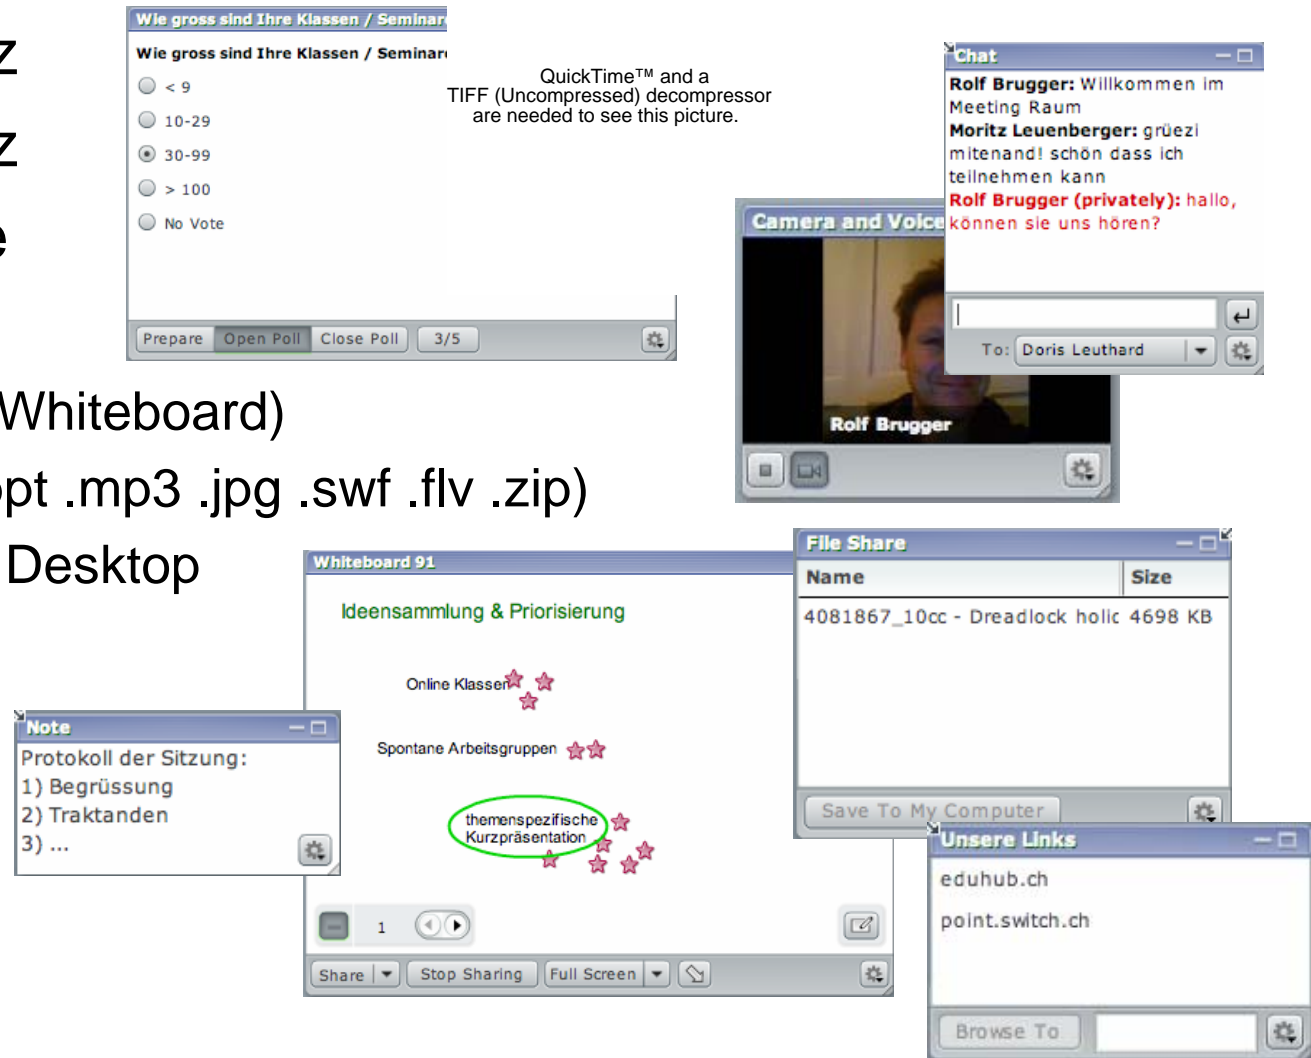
z
z
e
Whiteboard)
pt .mp3 .jpg .swf .flv .zip)
Desktop

Wie gross sind Ihre Klassen / Seminar
Wie gross sind Ihre Klassen / Seminar
< 9
10-29
30-99
> 100
No Vote
Prepare
Open Poll
Close Poll
3/5

QuickTime™ and a TIFF (Uncompressed) decompressor are needed to see this picture.

Chat
**Rolf Brugger:** Willkommen im Meeting Raum
**Moritz Leuenberger:** grüezi mitenand! schön dass ich teilnehmen kann
**Rolf Brugger (privately):** hallo, können sie uns hören?
To: Doris Leuthard

Camera and Voice
Rolf Brugger

File Share

| Name | Size |
|---|---|
| 4081867_10cc - Dreadlock holic | 4698 KB |

Save To My Computer

Whiteboard 91
Ideensammlung & Priorisierung
Online Klassen
Spontane Arbeitsgruppen
themenspezifische Kurzpräsentation
1
Share
Stop Sharing
Full Screen

Note
Protokoll der Sitzung:
1) Begrüssung
2) Traktanden
3) ...

Unsere Links
eduhub.ch
point.switch.ch
Browse To